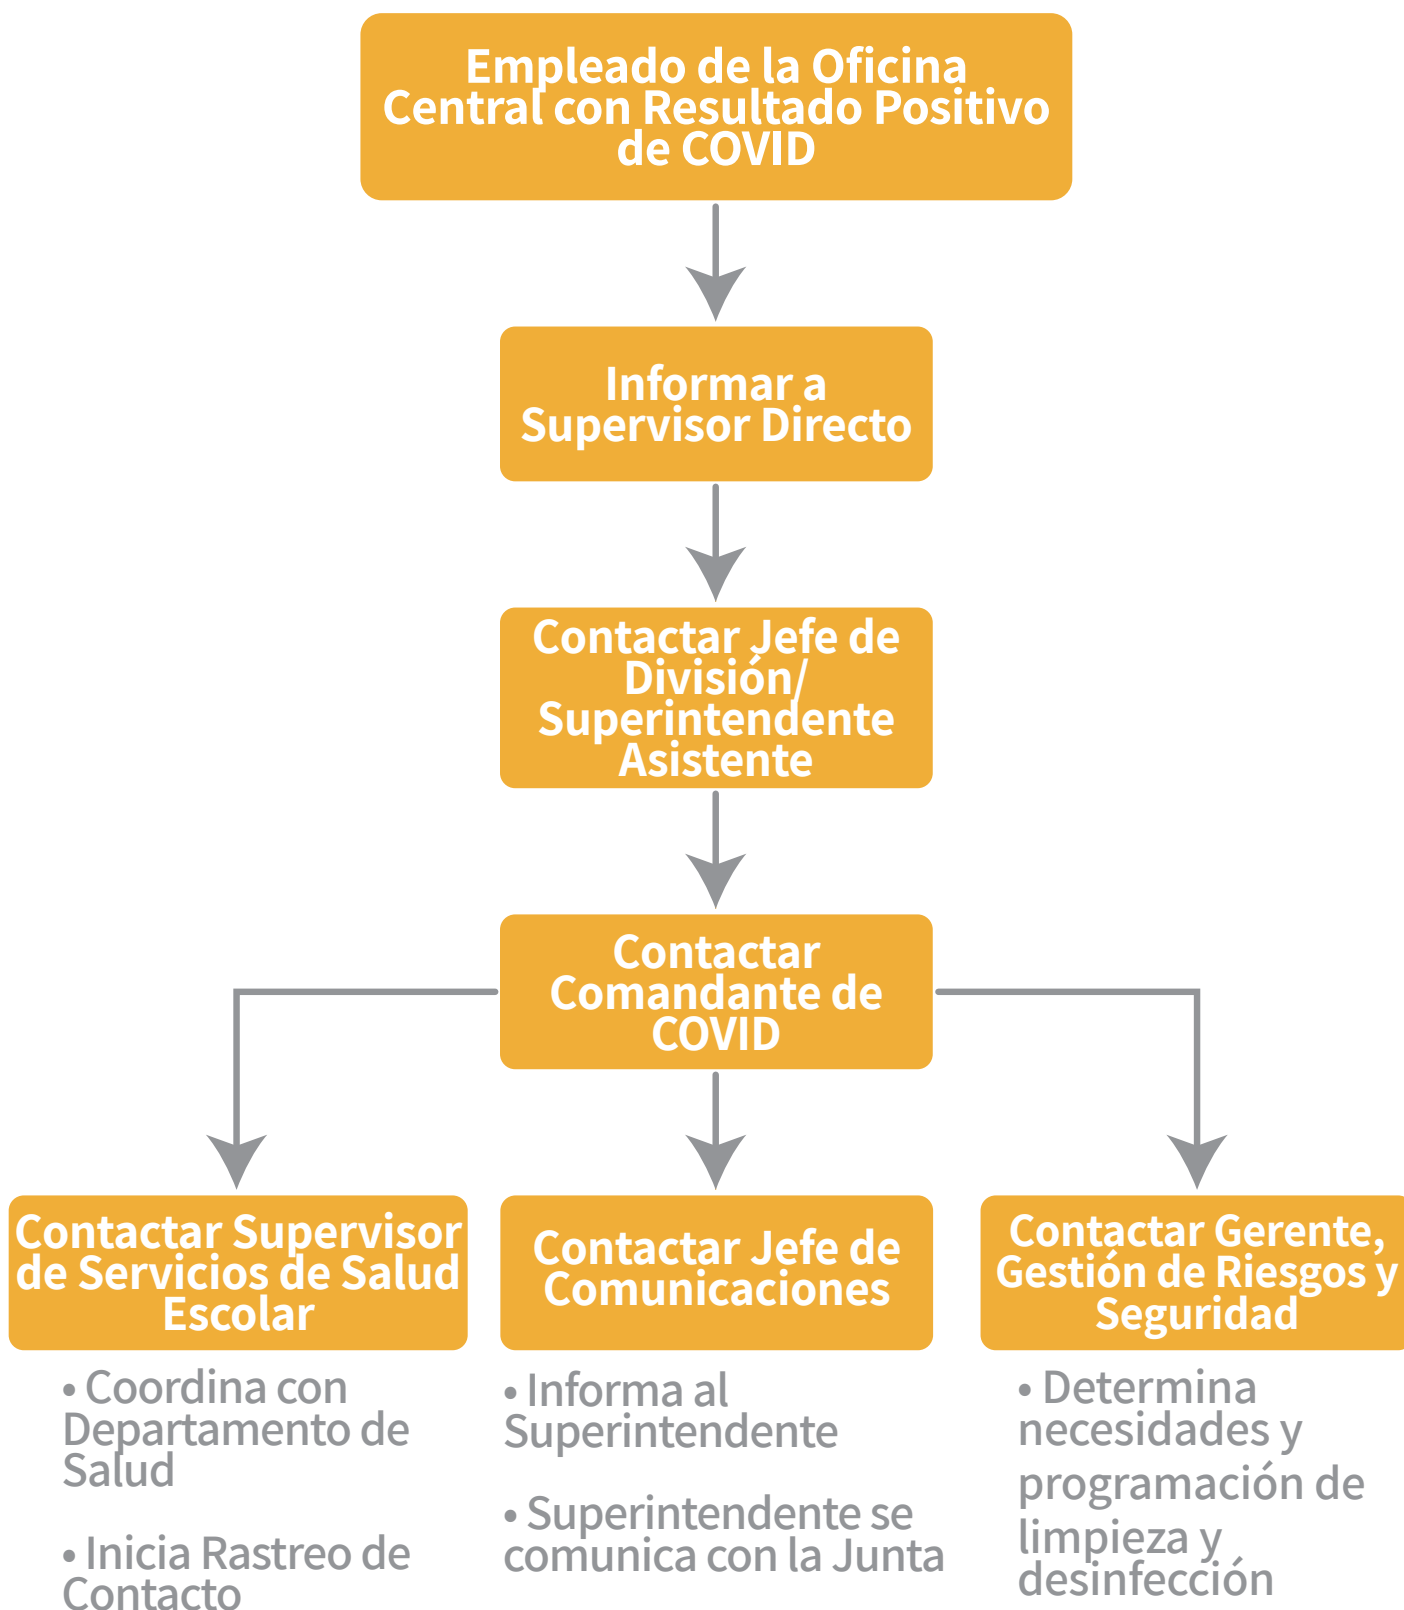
Empleado de la Oficina Central con Resultado Positivo de COVID

Informar a Supervisor Directo

Contactar Jefe de División/ Superintendente Asistente

Contactar Comandante de COVID

Contactar Supervisor de Servicios de Salud Escolar

• Coordina con Departamento de Salud

• Inicia Rastreo de Contacto

Contactar Jefe de Comunicaciones

• Informa al Superintendente

• Superintendente se comunica con la Junta

Contactar Gerente, Gestión de Riesgos y Seguridad

• Determina necesidades y programación de limpieza y desinfección